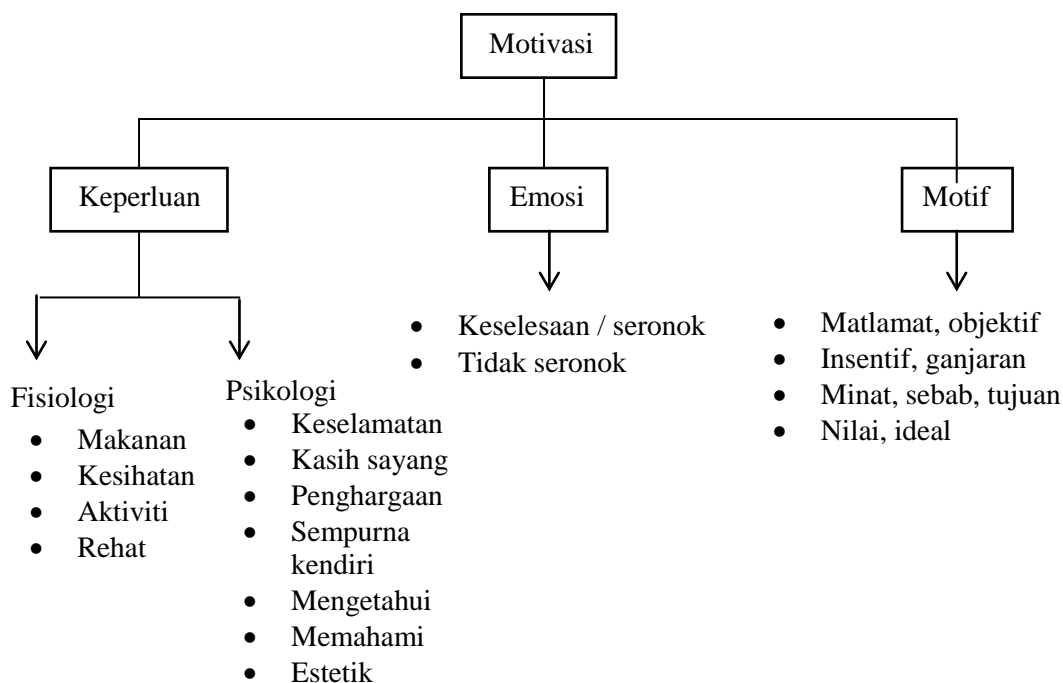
Motivasi

Keperluan

Emosi

Motif

Fisiologi
- Makanan
- Kesihatan
- Aktiviti
- Rehat

Psikologi
- Keselamatan
- Kasih sayang
- Penghargaan
- Sempurna kendiri
- Mengetahui
- Memahami
- Estetik

- Keselesaan / seronok
- Tidak seronok

- Matlamat, objektif
- Insentif, ganjaran
- Minat, sebab, tujuan
- Nilai, ideal